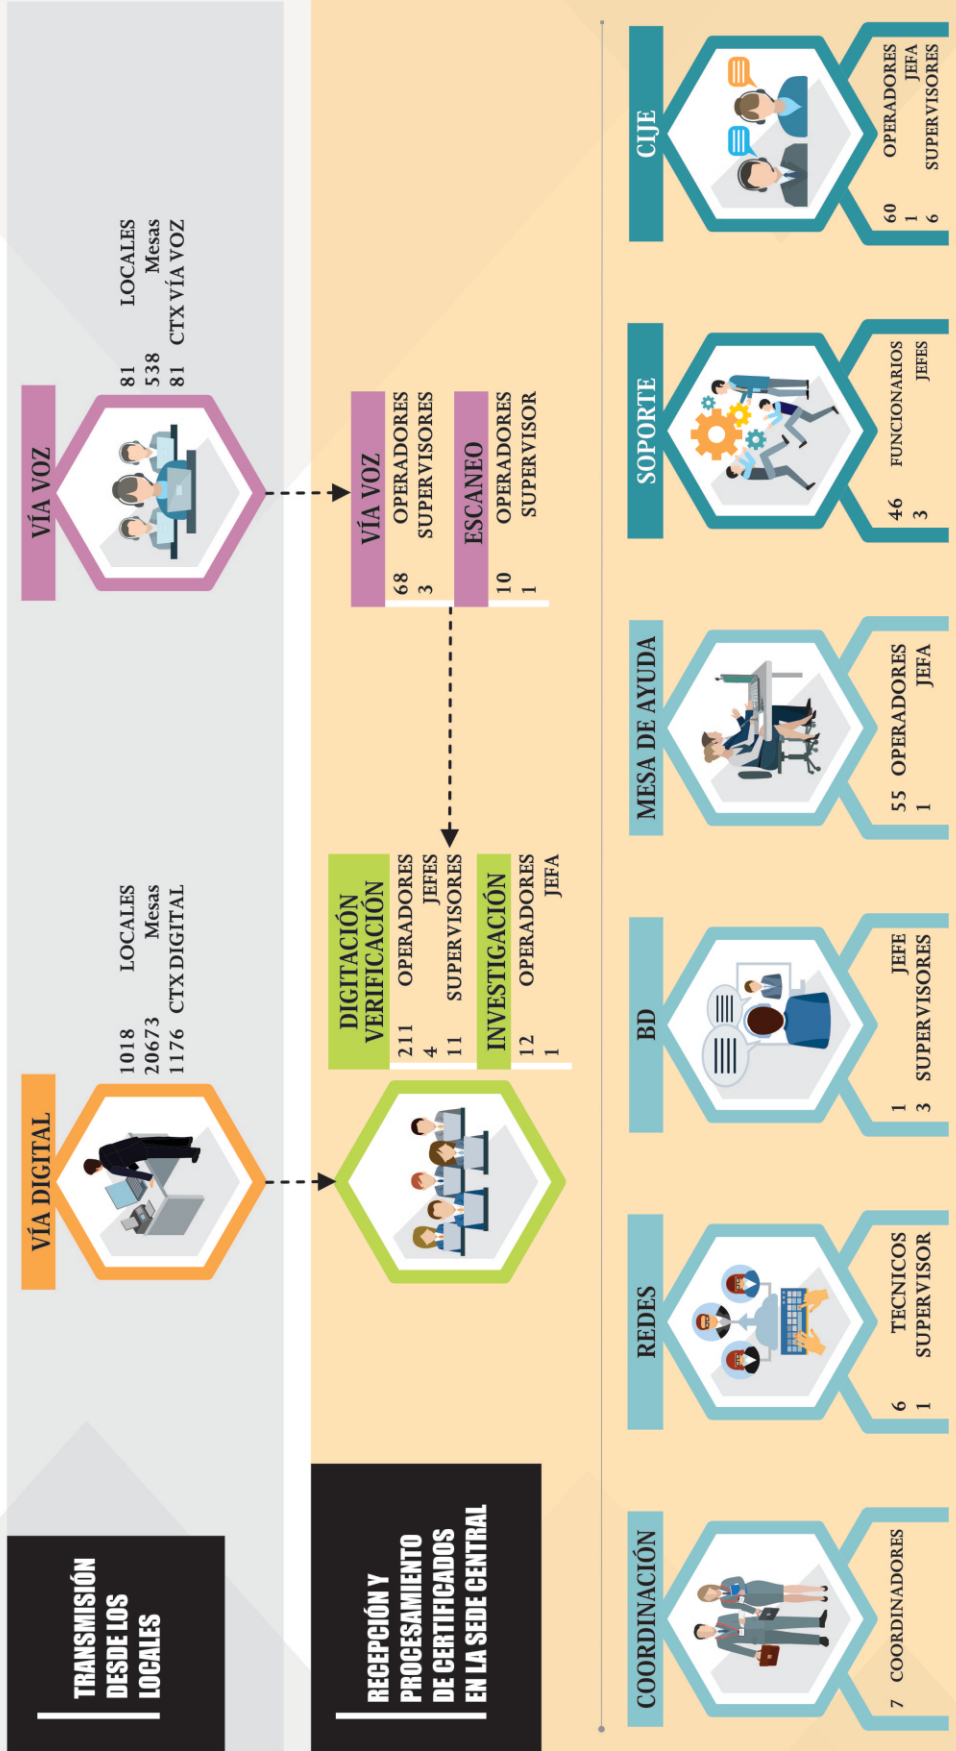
TRANSMISIÓN DESDE LOS LOCALES

VÍA DIGITAL

1018 LOCALES
20673 Mesas
1176 CTX DIGITAL

VÍA VOZ

81 LOCALES
538 Mesas
81 CTX VÍA VOZ

RECEPCIÓN Y PROCESAMIENTO DE CERTIFICADOS EN LA SEDE CENTRAL

DIGITACIÓN VERIFICACIÓN
211 OPERADORES
4 JEFES
11 SUPERVISORES

INVESTIGACIÓN
12 OPERADORES
1 JEFA

VÍA VOZ
68 OPERADORES
3 SUPERVISORES

ESCANEO
10 OPERADORES
1 SUPERVISOR

COORDINACIÓN
7 COORDINADORES

REDES
6 TECNICOS
1 SUPERVISOR

BD
1 JEFE
3 SUPERVISORES

MESA DE AYUDA
55 OPERADORES
1 JEFA

SOPORTE
46 FUNCIONARIOS
3 JEFES

CIJE
60 OPERADORES
1 JEFA
6 SUPERVISORES